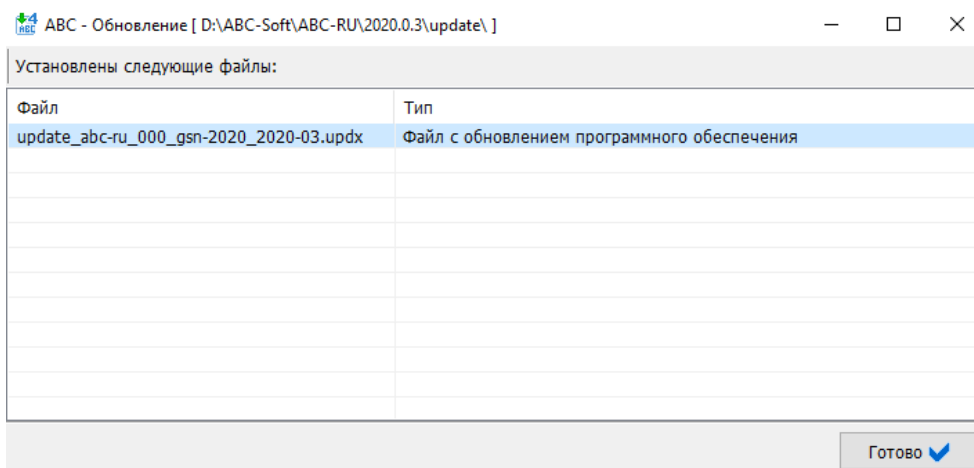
АВС - Обновление [ D:\ABC-Soft\ABC-RU\2020.0.3\update\ ]

Установлены следующие файлы:

| Файл | Тип |
|---|---|
| update_abc-ru_000_gsn-2020_2020-03.updx | Файл с обновлением программного обеспечения |

Готово